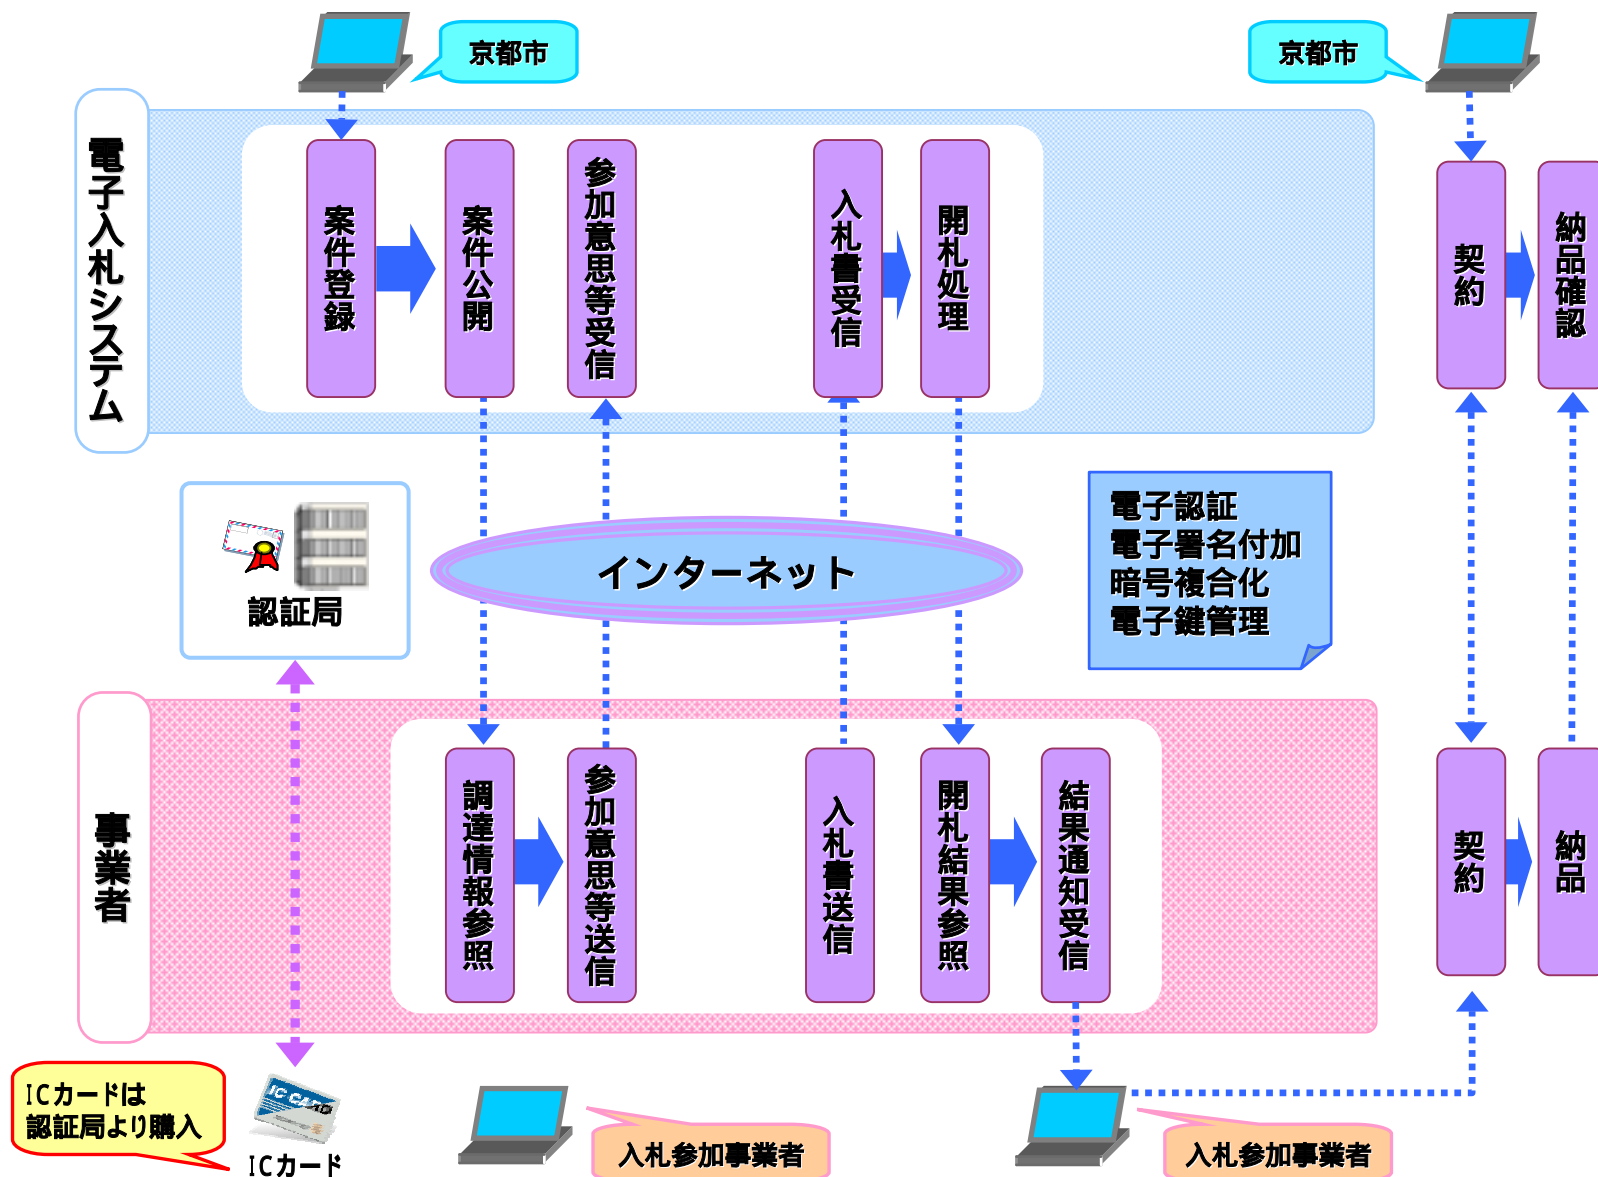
京都市

京都市

電子入札システム

案件登録

案件公開

参加意思等受信

入札書受信

開札処理

契約

納品確認

認証局

インターネット

電子認証
電子署名付加
暗号複合化
電子鍵管理

事業者

調達情報参照

参加意思等送信

入札書送信

開札結果参照

結果通知受信

契約

納品

ICカードは
認証局より購入

IC CARD

ICカード

入札参加事業者

入札参加事業者